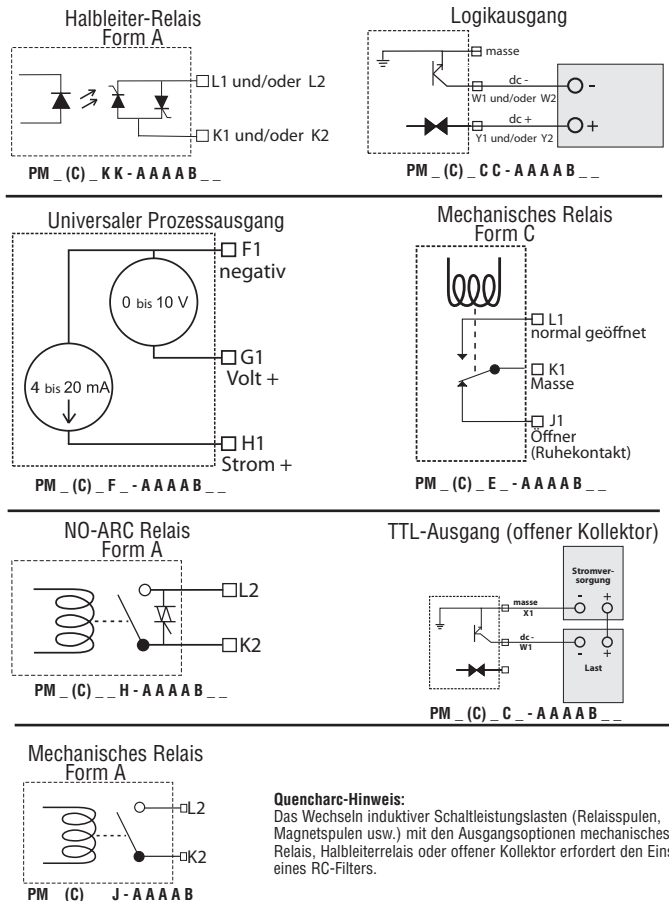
Halbleiter-Relais
Form A

L1 und/oder L2

K1 und/oder K2

PM _ (C) _ K K - A A A A B _ _

Logikausgang

masse

dc -
W1 und/oder W2

dc +
Y1 und/oder Y2

-

+

PM _ (C) _ C C - A A A A B _ _

Universaler Prozessausgang

F1
negativ

0 bis 10 V

G1
Volt +

4 bis 20 mA

H1
Strom +

PM _ (C) _ F _ - A A A A B _ _

Mechanisches Relais
Form C

L1
normal geöffnet

K1
Masse

J1
Öffner
(Ruhekontakt)

PM _ (C) _ E _ - A A A A B _ _

NO-ARC Relais
Form A

L2

K2

PM _ (C) _ _ H - A A A A B _ _

TTL-Ausgang (offener Kollektor)

Stromversorgung

masse
X1

dc -
W1

Last

PM _ (C) _ C _ - A A A A B _ _

Mechanisches Relais
Form A

L2

K2

PM _ (C) _ J - A A A A B _ _

Quencharc-Hinweis:
Das Wechseln induktiver Schaltleistungslasten (Relaisspulen, Magnetspulen usw.) mit den Ausgangsoptionen mechanisches Relais, Halbleiterrelais oder offener Kollektor erfordert den Eins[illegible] eines RC-Filters.